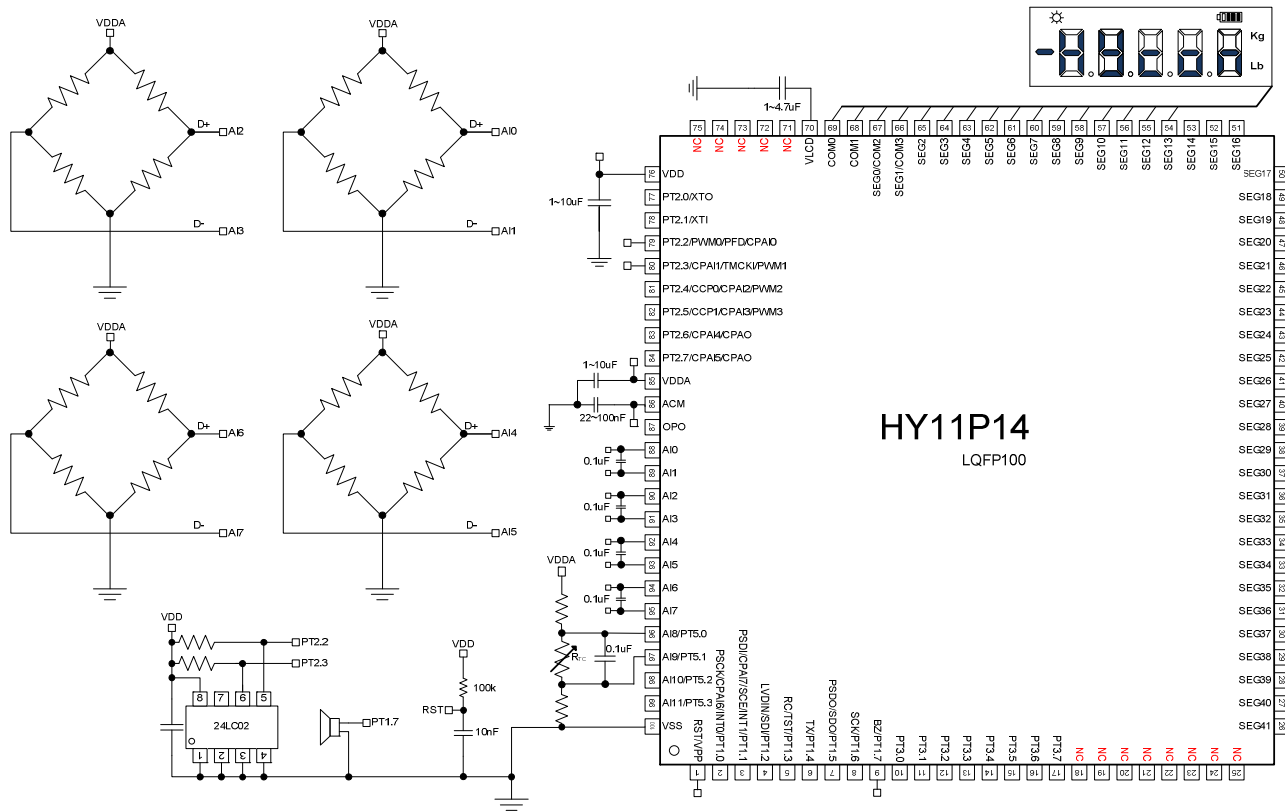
VDDA
D+
AI2
D-
AI3
VDDA
D+
AI0
AI1
VDDA
D+
AI6
D-
AI7
VDDA
D+
AI4
D-
AI5
Kg
Lb
1~4.7uF
75 74 73 72 71 70 69 68 67 66 65 64 63 62 61 60 59 58 57 56 55 54 53 52 51
NC NC NC NC NC VLCD COM0 COM1 SEG0/COM2 SEG1/COM3 SEG2 SEG3 SEG4 SEG5 SEG6 SEG7 SEG8 SEG9 SEG10 SEG11 SEG12 SEG13 SEG14 SEG15 SEG16
1~10uF
76 VDD
77 PT2.0/XTO
78 PT2.1/XTI
79 PT2.2/PWM0/PFD/CPAI0
80 PT2.3/CPAI1/TMCKI/PWM1
81 PT2.4/CCP0/CPAI2/PWM2
82 PT2.5/CCP1/CPAI3/PWM3
83 PT2.6/CPAI4/CPAO
84 PT2.7/CPAI5/CPAO
1~10uF
85 VDDA
86 ACM
22~100nF
87 OPO
88 AI0
0.1uF
89 AI1
90 AI2
0.1uF
91 AI3
92 AI4
0.1uF
93 AI5
94 AI6
0.1uF
95 AI7
VDDA
96 AI8/PT5.0
$R_{TC}$
0.1uF
97 AI9/PT5.1
98 AI10/PT5.2
99 AI11/PT5.3
100 VSS
HY11P14
LQFP100
SEG17 50
SEG18 49
SEG19 48
SEG20 47
SEG21 46
SEG22 45
SEG23 44
SEG24 43
SEG25 42
SEG26 41
SEG27 40
SEG28 39
SEG29 38
SEG30 37
SEG31 36
SEG32 35
SEG33 34
SEG34 33
SEG35 32
SEG36 31
SEG37 30
SEG38 29
SEG39 28
SEG40 27
SEG41 26
RST/VPP 1
PSCK/CPAI6/INT0/PT1.0 2
PSDI/CPAI7/SCE/INT1/PT1.1 3
LVDIN/SDI/PT1.2 4
RC/TST/PT1.3 5
TX/PT1.4 6
PSDO/SDO/PT1.5 7
SCK/PT1.6 8
BZ/PT1.7 9
PT3.0 10
PT3.1 11
PT3.2 12
PT3.3 13
PT3.4 14
PT3.5 15
PT3.6 16
PT3.7 17
NC 18
NC 19
NC 20
NC 21
NC 22
NC 23
NC 24
NC 25
VDD
PT2.2
PT2.3
8 7 6 5
24LC02
1 2 3 4
PT1.7
VDD
100k
RST
10nF